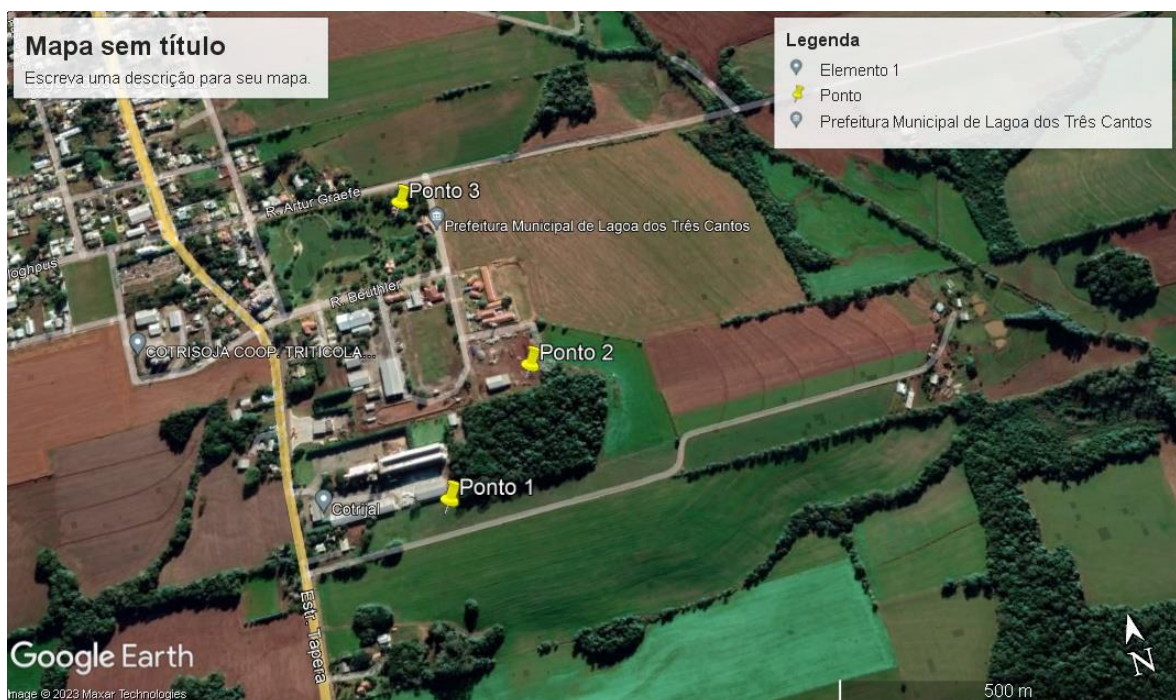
Mapa sem título
Escreva uma descrição para seu mapa.

Legenda
Elemento 1
Ponto
Prefeitura Municipal de Lagoa dos Três Cantos

Ponto 3
R. Artur Graefe
Prefeitura Municipal de Lagoa dos Três Cantos
loghpus
R. Beuthler
COTRISOJA COOP. TRITICOLA...
Ponto 2
Ponto 1
Cotrijal
Estr. Tapera

Google Earth
Image © 2023 Maxar Technologies
500 m
N